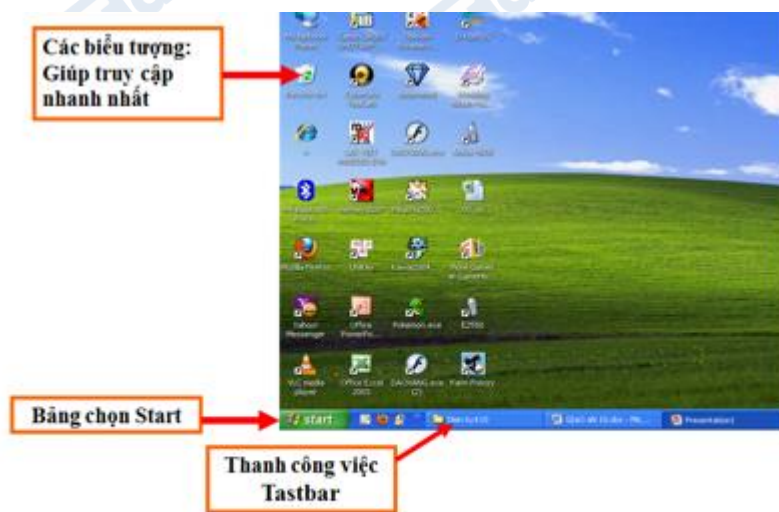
Các biểu tượng: Giúp truy cập nhanh nhất

Bảng chọn Start

Thanh công việc Tastbar

start

Yahoo! Messenger

Office PowerPo...

Pokemon.exe

VLC media player

Office Excel 2003

DAOHANG.exe

Mozilla Firefox

Presentation1